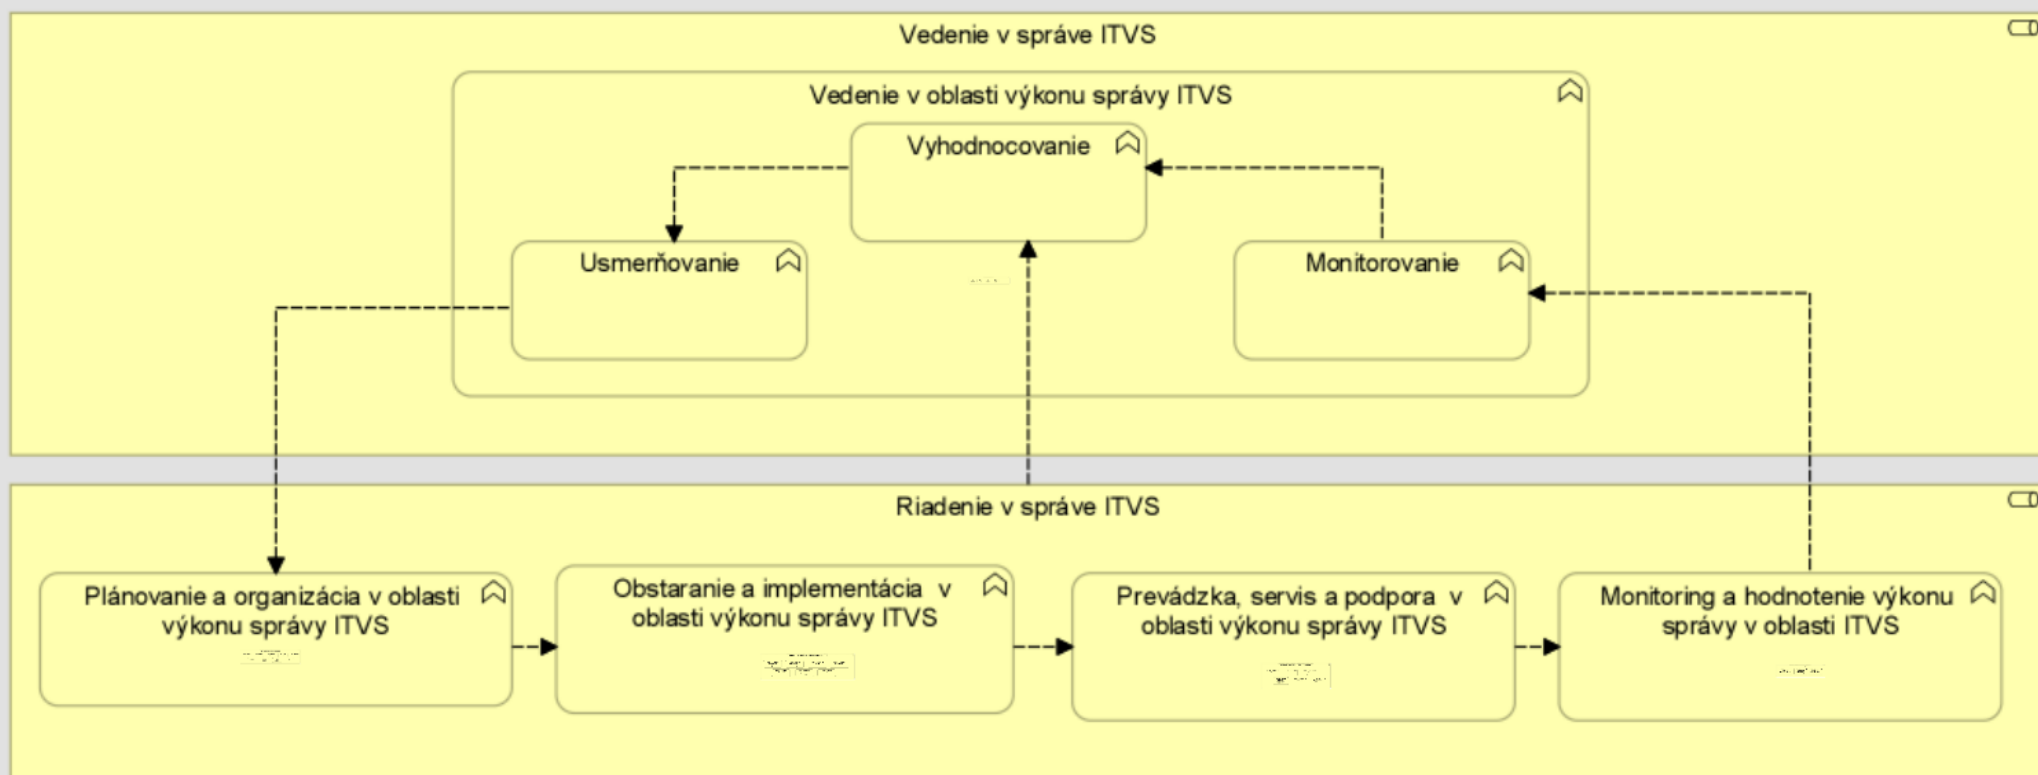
Vedenie v správe ITVS

Vedenie v oblasti výkonu správy ITVS

Vyhodnocovanie

Usmerňovanie

Monitorovanie

Riadenie v správe ITVS

Plánovanie a organizácia v oblasti výkonu správy ITVS

Obstaranie a implementácia v oblasti výkonu správy ITVS

Prevádzka, servis a podpora v oblasti výkonu správy ITVS

Monitoring a hodnotenie výkonu správy v oblasti ITVS